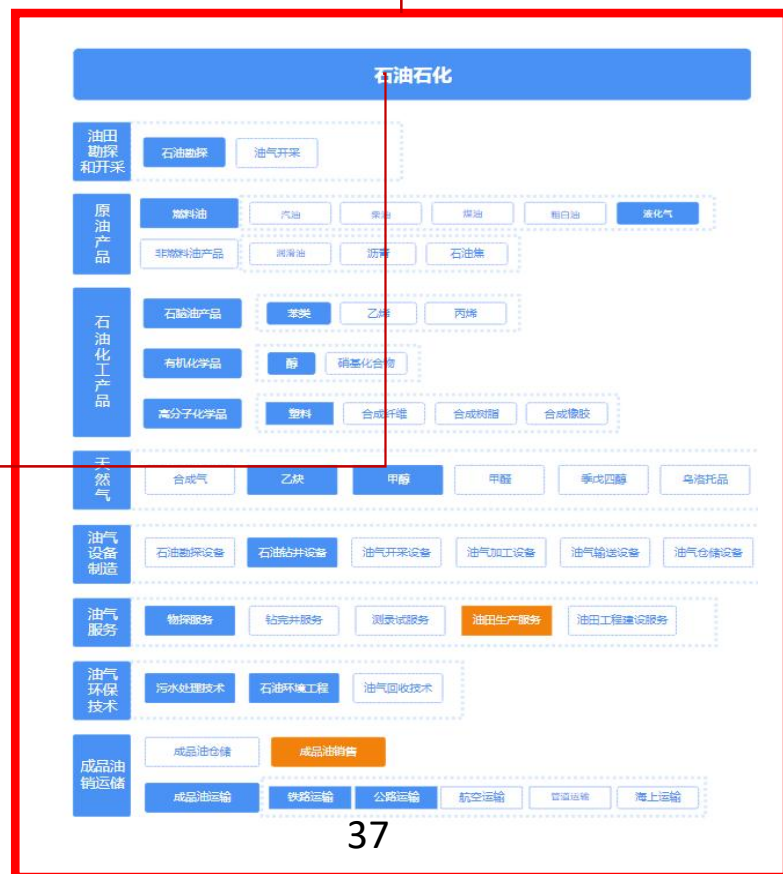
石油石化

油田勘探和开采
石油勘探
油气开采

原油产品
燃料油
汽油
柴油
煤油
溶剂油
液化气
非燃料油产品
润滑油
沥青
石油焦

石油化工产品
石脑油产品
苯类
乙烯
丙烯
有机化学品
醇
硝基化合物
高分子化学品
塑料
合成纤维
合成树脂
合成橡胶

天然气
合成气
乙炔
甲醇
甲醛
季戊四醇
乌洛托品

油气设备制造
石油勘探设备
石油钻井设备
油气开采设备
油气加工设备
油气输送设备
油气仓储设备

油气服务
物探服务
钻完井服务
测录试服务
油田生产服务
油田工程建设服务

油气环保技术
污水处理技术
石油环境工程
油气回收技术

成品油销运储
成品油仓储
成品油销售
成品油运输
铁路运输
公路运输
航空运输
管道运输
海上运输

37